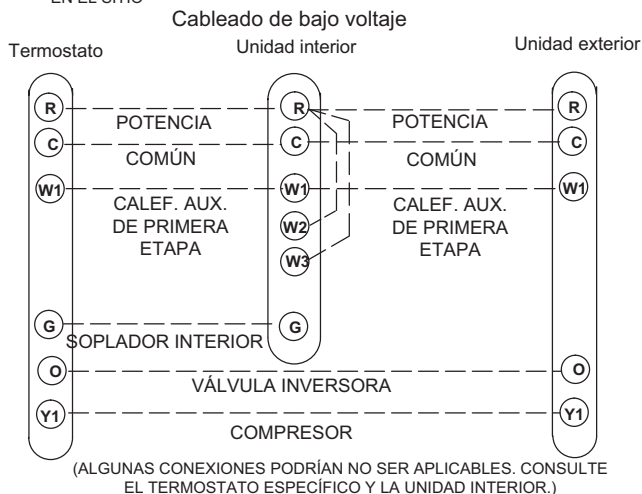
EN EL SITIO

Cableado de bajo voltaje

Termostato

Unidad interior

Unidad exterior

R
C
W1
G
O
Y1

R
C
W1
W2
W3
G

R
C
W1
O
Y1

POTENCIA
COMÚN
CALEF. AUX. DE PRIMERA ETAPA

POTENCIA
COMÚN
CALEF. AUX. DE PRIMERA ETAPA

SOPLADOR INTERIOR

VÁLVULA INVERSORA

COMPRESOR

(ALGUNAS CONEXIONES PODRÍAN NO SER APLICABLES. CONSULTE EL TERMOSTATO ESPECÍFICO Y LA UNIDAD INTERIOR.)